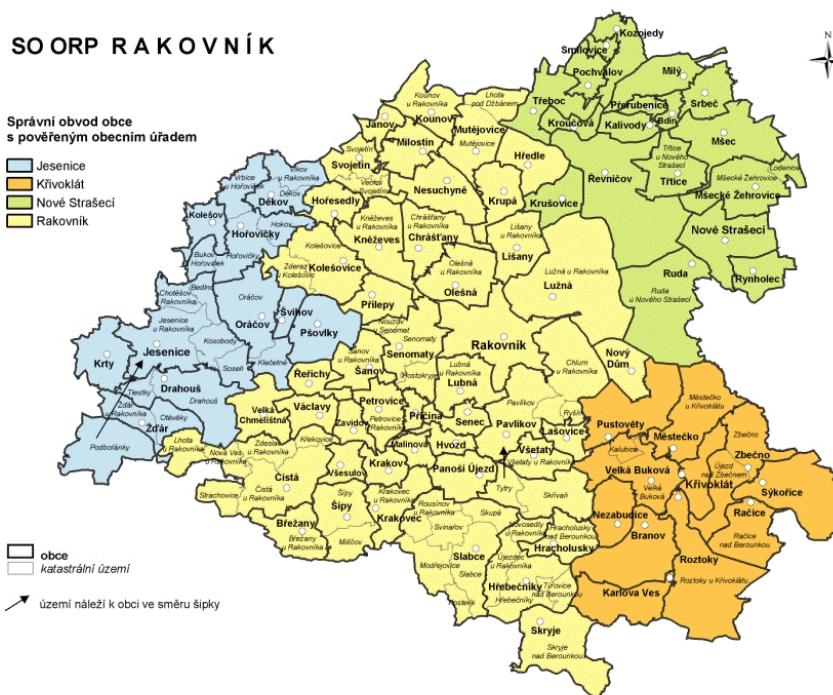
SO ORP RAKOVNÍK

N

Správní obvod obce s pověřeným obecním úřadem

Jesenice
Křivoklát
Nové Strašecí
Rakovník

obce
katastrální území

území náleží k obci ve směru šipky

Kozojedy
Smilovice
Pochvalov
Milý
Přerubenice
Srbeč
Třeboc
Kroučová
Kalivody
Bdín
Mšec
Řevničov
Třtice u Nového Strašecí
Třtice
Lodenice
Mšecké Žehrovice
Mšecké Žehrovice
Nové Strašecí
Ruda
Ruda u Nového Strašecí
Rynholec
Kounov u Rakovníka
Lhota pod Džbánem
Janov
Kounov
Mutějovice
Milostín
Svojetín
Hředle
Nesuchyně
Krupá
Krušovice
Vrbice
Hořovičky
Děkov
Děkov
Kolešov
Hořovičky
Hokov
Bukov
Hořovičky
Hořesedly
Kněževes u Rakovníka
Chrášťany u Rakovníka
Kněževes
Chrášťany
Lišany u Rakovníka
Lišany
Lužná u Rakovníka
Lužná
Kolešovice
Kolešovice
Zderaz
Oleška u Rakovníka
Olešná
Bedlno
Chotěšov u Rakovníka
Oráčov
Oráčov
Šanov
Přílepy
Senomaty
Jesenice u Rakovníka
Kosobody
Švihov
Psovlky
Krty
Jesenice
Soseň
Klečetné
Rakovník
Chlum u Rakovníka
Nový Dům
Drahouš
Drahouš
Řeřichy
Senomaty
Šanov
Lubná u Rakovníka
Lubná
Hostokryje
Tlestky
Žďár u Rakovníka
Otěvěky
Žďár
Podbořánky
Velká Chmelištná
Václavy
Petrovice
Petrovice u Rakovníka
Příčina
Senec
Pavlíkov
Pavlíkov
Lašovice
Ryšín
Pustověty
Městečko u Křivoklátu
Městečko
Zbečno
Zbečno
Lhota u Rakovníka
Zdeslav u Rakovníka
Kalubice
Nová Ves u Rakovníka
Klekovice
Zavidov
Malinová
Hvozd
Všetaty
Všetaty u Rakovníka
Velká Buková
Velká Buková
Újezd nad Zbečnem
Křivoklát
Sýkořice
Čistá
Všesulov
Krakov
Panoší Újezd
Tytry
Skřivaň
Čistá u Rakovníka
Strachovice
Šípy
Krakovec u Rakovníka
Rousínov u Rakovníka
Skupá
Nezabudice
Branov
Račice
Račice nad Berounkou
Šípy
Krakovec
Svinařov
Novosedly u Rakovníka
Hracholusky
Březany
Březany u Rakovníka
Milíčov
Slabce
Hracholusky
Roztoky
Roztoky u Křivoklátu
Újezdec u Rakovníka
Modřejovice
Slabce
Hřebečníky
Týřovice nad Berounkou
Hřebečníky
Karlova Ves
Skryje
Skryje nad Berounkou